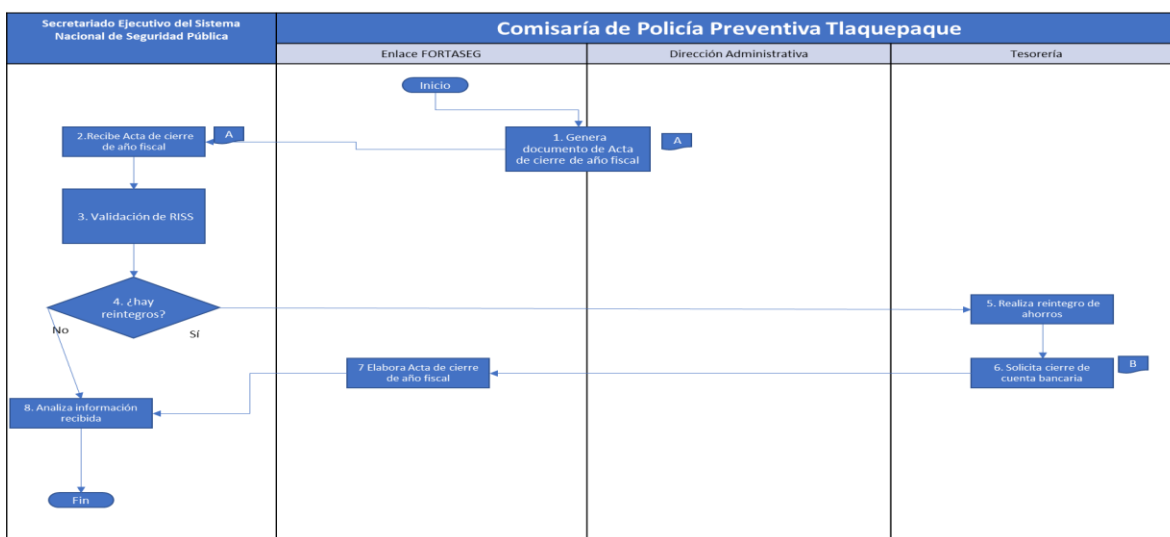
Secretariado Ejecutivo del Sistema Nacional de Seguridad Pública

Comisaría de Policía Preventiva Tlaquepaque

Enlace FORTASEG

Dirección Administrativa

Tesorería

Inicio

2.Recibe Acta de cierre de año fiscal

A

1. Genera documento de Acta de cierre de año fiscal

A

3. Validación de RISS

4. ¿hay reintegros?

No

Sí

5. Realiza reintegro de ahorros

7 Elabora Acta de cierre de año fiscal

6. Solicita cierre de cuenta bancaria

B

8. Analiza información recibida

Fin